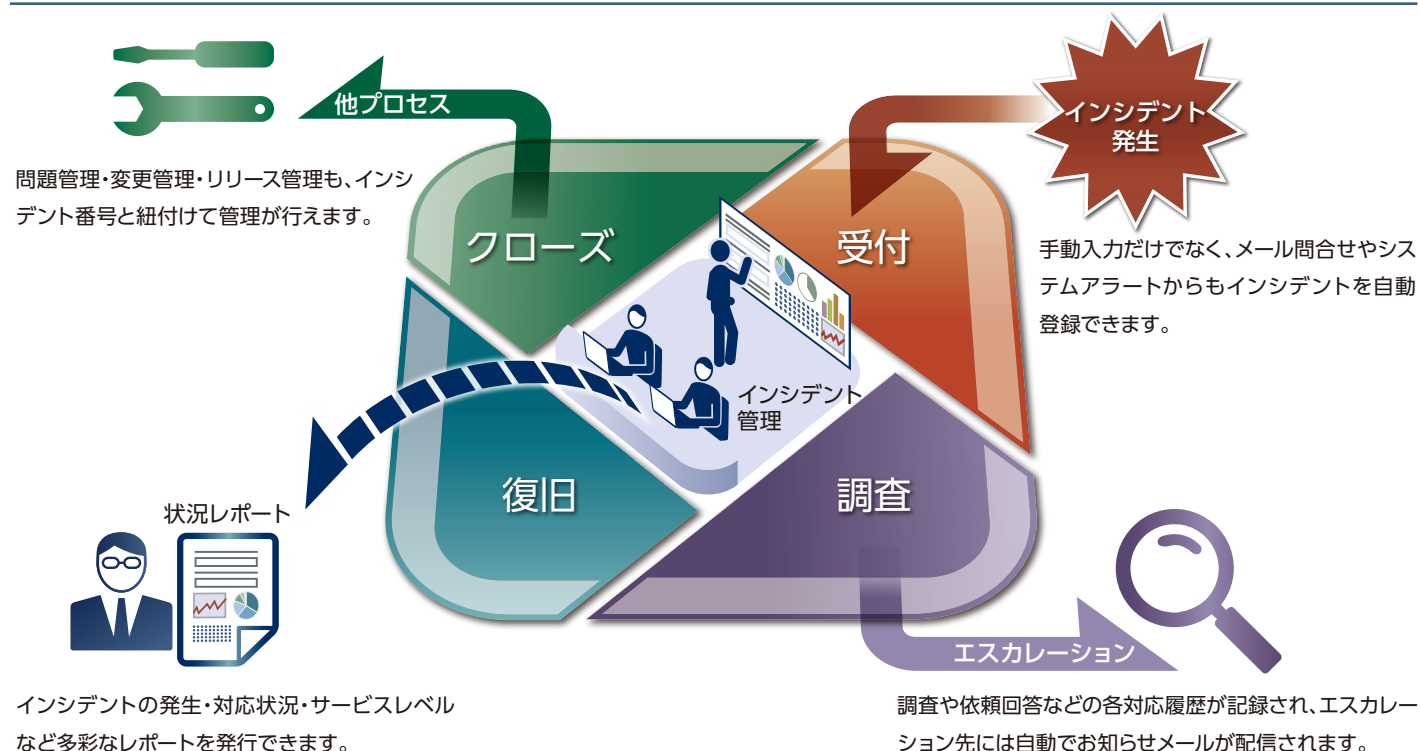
他プロセス

問題管理・変更管理・リリース管理も、インシデント番号と紐付けて管理が行えます。

インシデント発生

手動入力だけでなく、メール問合せやシステムアラートからもインシデントを自動登録できます。

クローズ

受付

インシデント管理

復旧

調査

状況レポート

エスカレーション

インシデントの発生・対応状況・サービスレベルなど多彩なレポートを発行できます。

調査や依頼回答などの各対応履歴が記録され、エスカレーション先には自動でお知らせメールが配信されます。